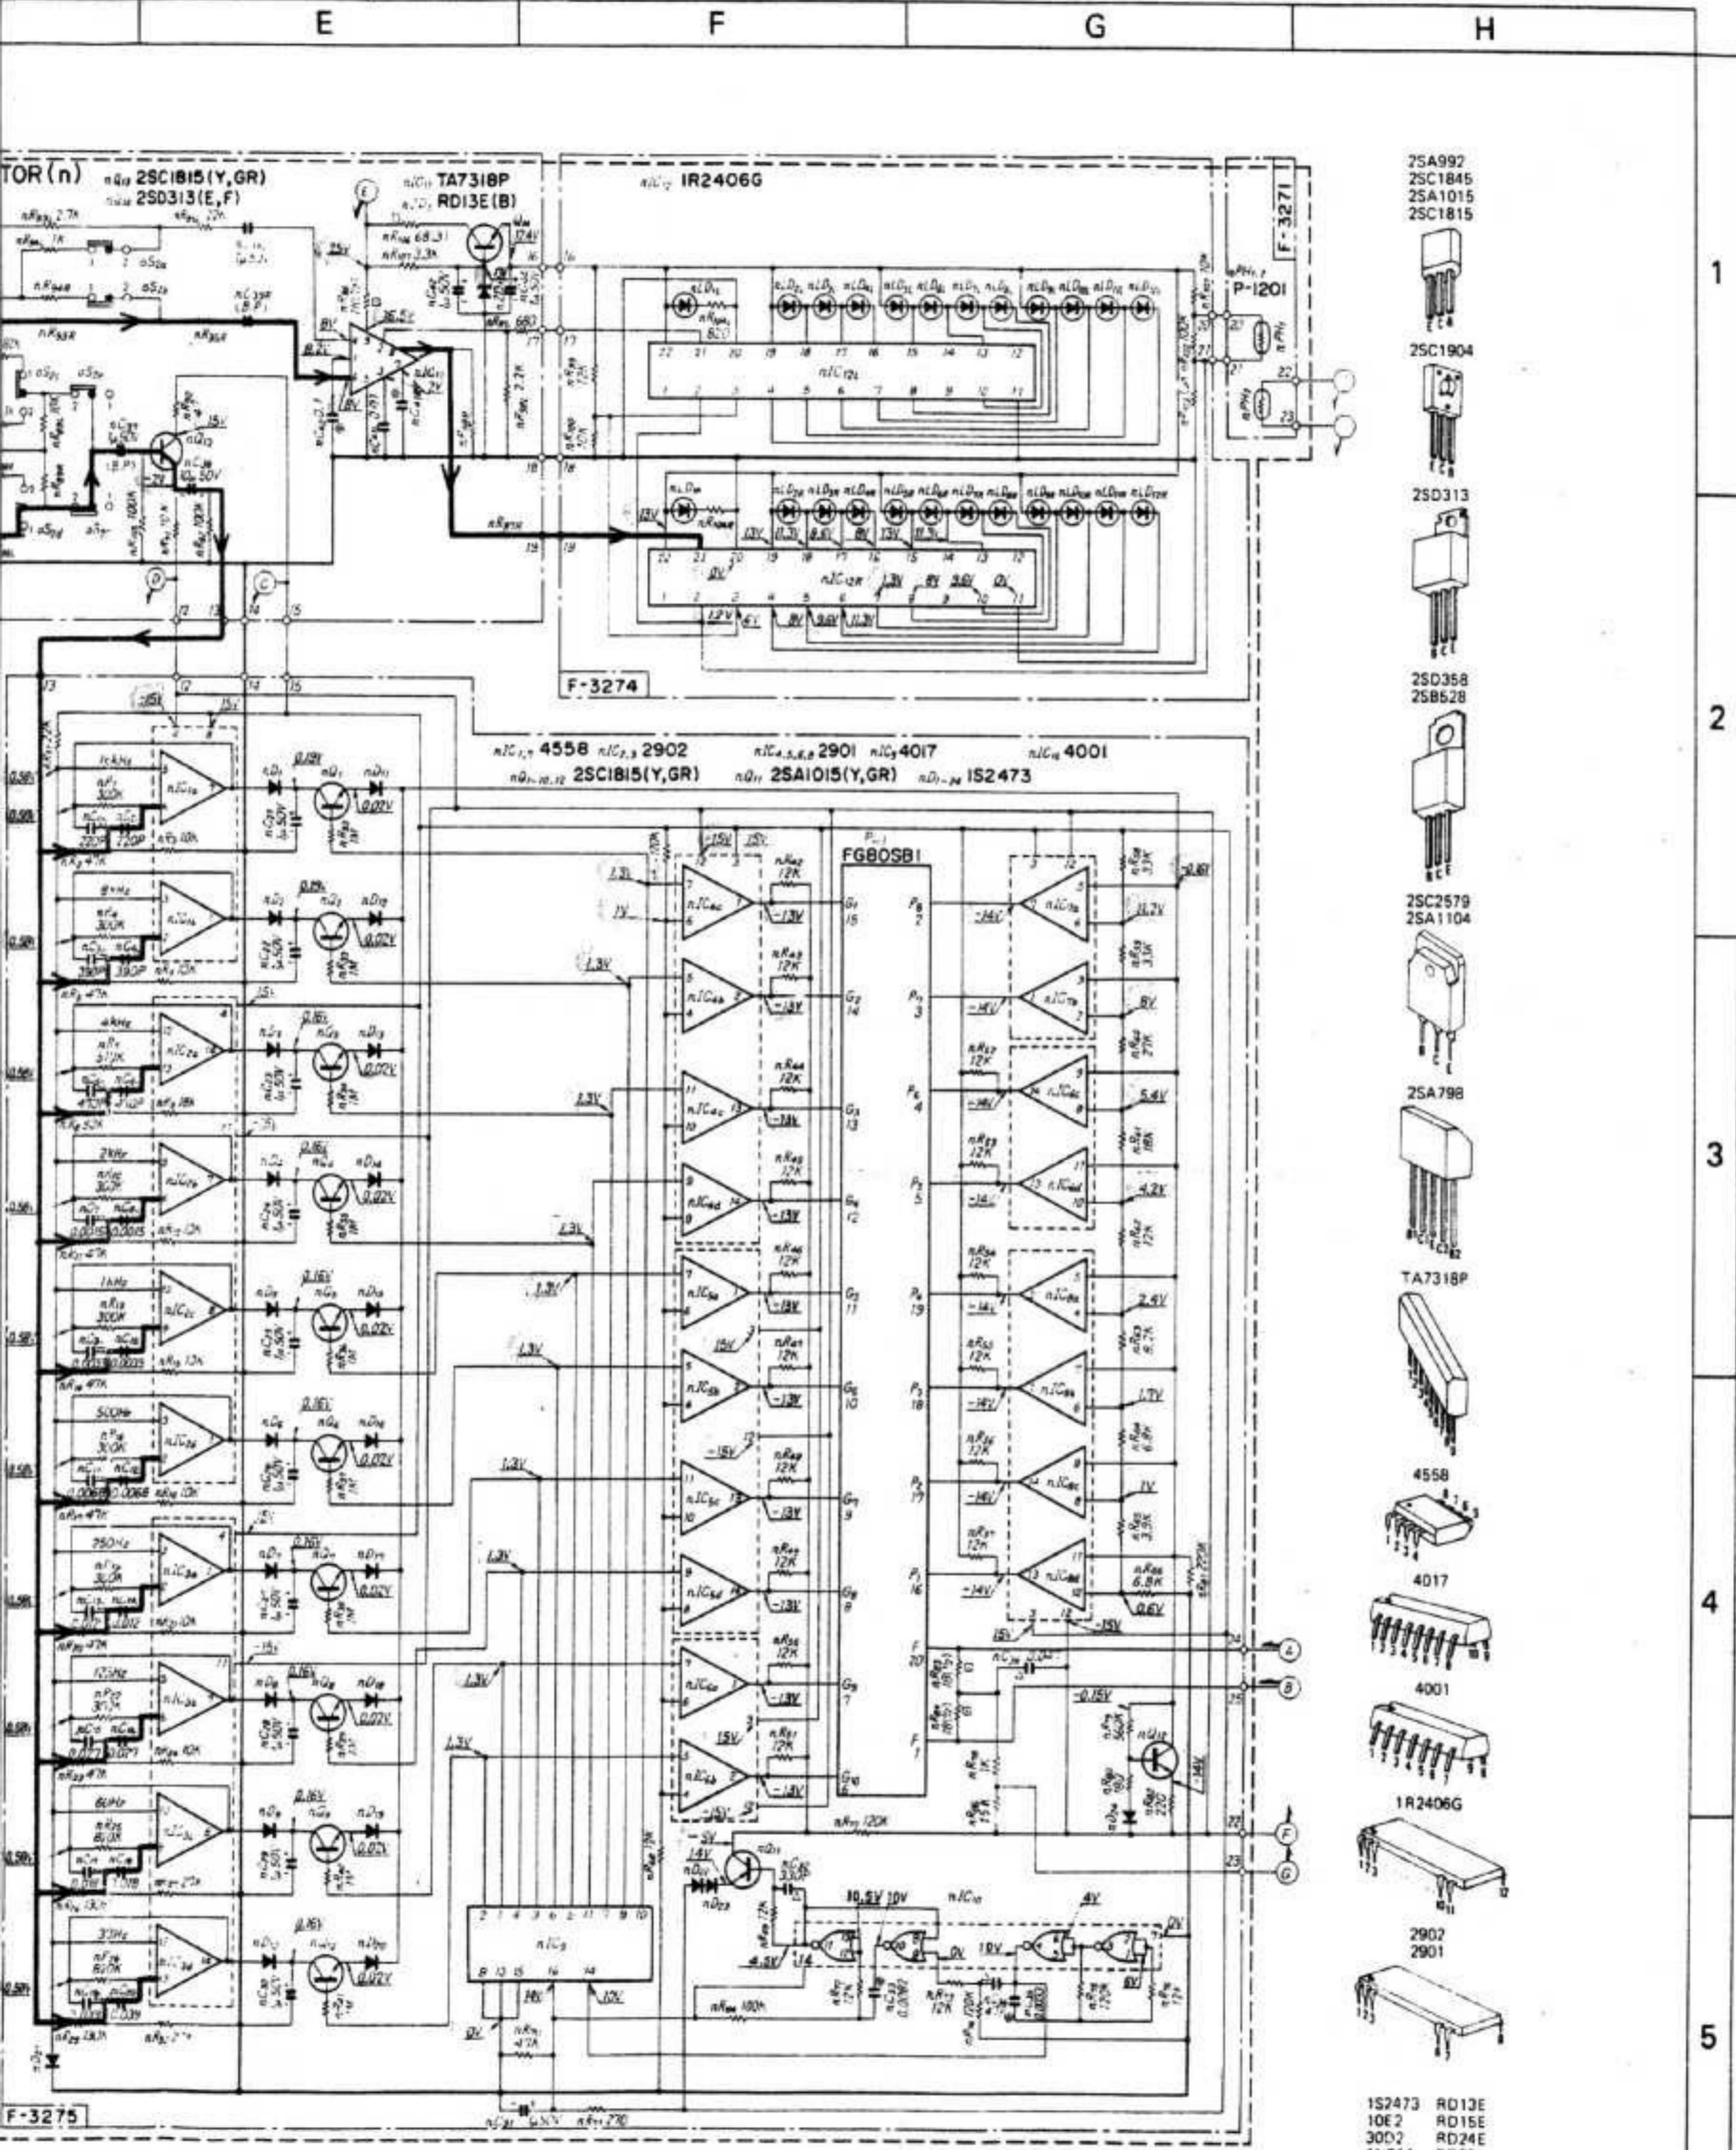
E F G H

TOR (n) nQ13 2SC1815(Y,GR) nQ14 2SD313(E,F)

nIC11 TA7318P nD21 RD13E(B)

nIC12 IR2406G

F-3271

P-1201

F-3274

nIC1,7 4558 nIC2,3 2902 nIC4,5,6,8 2901 nIC9 4017 nIC10 4001
nQ1~10,12 2SC1815(Y,GR) nQ11 2SA1015(Y,GR) nD1~24 1S2473

FG80SB1

1kHz 8kHz 4kHz 2kHz 1kHz 500Hz 250Hz 125Hz 60Hz 30Hz

nIC9

nIC10

F-3275

2SA992
2SC1845
2SA1015
2SC1815

2SC1904

2SD313

2SD358
2SB528

2SC2579
2SA1104

2SA798

TA7318P

4558

4017

4001

1R2406G

2902
2901

1S2473 RD13E
10E2 RD15E
30D2 RD24E

1

2

3

4

5